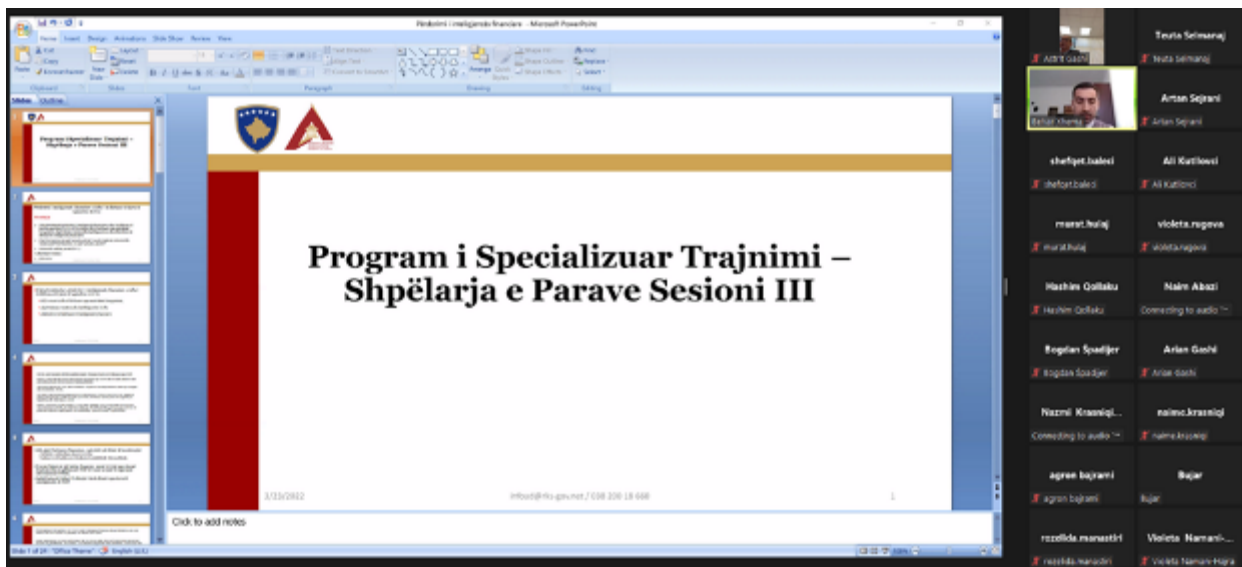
Pastrimi i inteligjencës financiare - Microsoft PowerPoint

Home Insert Design Animations Slide Show Review View

Slides Outline

Program i Specializuar Trajnimi – Shpëlarja e Parave Sesioni III

3/23/2022

info@fiu-gov.net / 038 200 18 088

1

Click to add notes

Slide 1 of 29 "Office Theme" English (U.S.)

Adrit Gashi

Teuta Selmanaj

Teuta Selmanaj

Artan Sejrani

Artan Sejrani

shefqet.balesi

shefqet.balesi

Ali Kutllovci

Ali Kutllovci

murat.hulaj

murat.hulaj

violeta.rugova

violeta.rugova

Hashim Qollaku

Hashim Qollaku

Naim Abazi

Connecting to audio

Bogdan Špadijer

Bogdan Spadijer

Arian Gashi

Arian Gashi

Nazmi Krasniqi...

Connecting to audio

naime.krasniqi

naime.krasniqi

agron bajrami

agron bajrami

Bujar

Bujar

rozafida.manastiri

rozafida.manastiri

Violeta Namani-...

Violeta Namani-Hajra